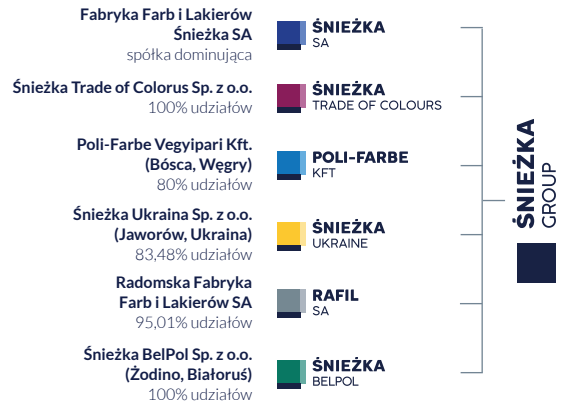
Fabryka Farb i Lakierów Śnieżka SA
spółka dominująca

ŚNIEŻKA
SA

Śnieżka Trade of Colorus Sp. z o.o.
100% udziałów

ŚNIEŻKA
TRADE OF COLOURS

Poli-Farbe Vegyipari Kft.
(Bósca, Węgry)
80% udziałów

POLI-FARBE
KFT

Śnieżka Ukraina Sp. z o.o.
(Jaworów, Ukraina)
83,48% udziałów

ŚNIEŻKA
UKRAINE

Radomska Fabryka Farb i Lakierów SA
95,01% udziałów

RAFIL
SA

Śnieżka BelPol Sp. z o.o.
(Żodino, Białoruś)
100% udziałów

ŚNIEŻKA
BELPOL

ŚNIEŻKA
GROUP